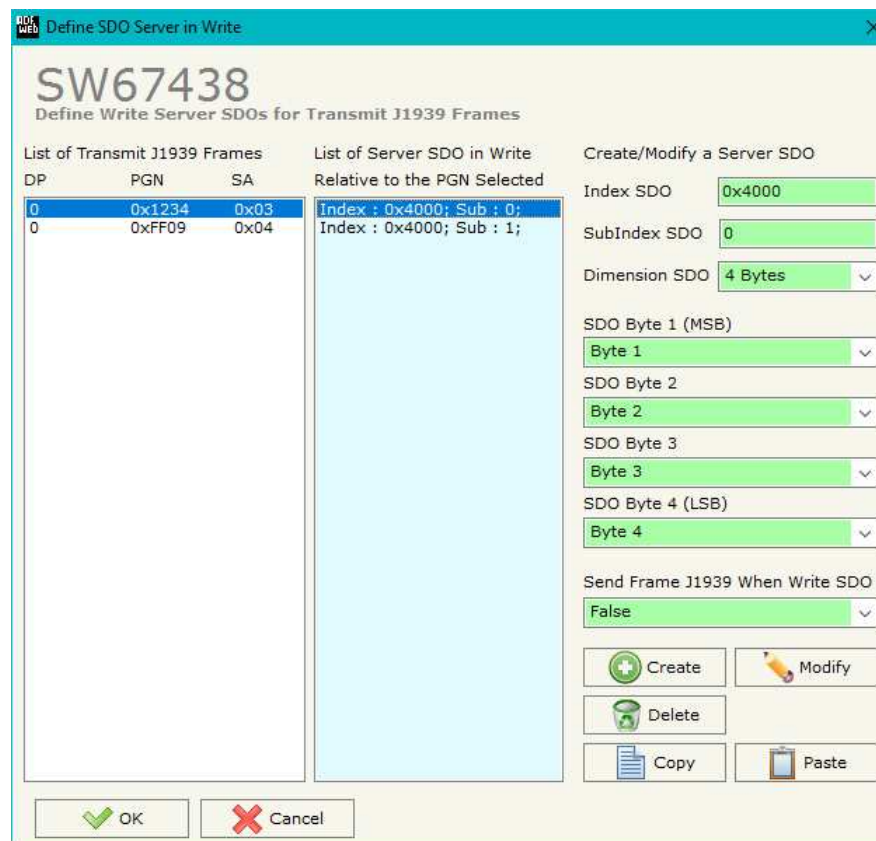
ADF WEB Define SDO Server in Write

SW67438
Define Write Server SDOs for Transmit J1939 Frames

List of Transmit J1939 Frames
DP PGN SA
0 0x1234 0x03
0 0xFF09 0x04

List of Server SDO in Write Relative to the PGN Selected
Index : 0x4000; Sub : 0;
Index : 0x4000; Sub : 1;

Create/Modify a Server SDO
Index SDO 0x4000
SubIndex SDO 0
Dimension SDO 4 Bytes
SDO Byte 1 (MSB)
Byte 1
SDO Byte 2
Byte 2
SDO Byte 3
Byte 3
SDO Byte 4 (LSB)
Byte 4
Send Frame J1939 When Write SDO
False

Create
Modify
Delete
Copy
Paste

OK
Cancel